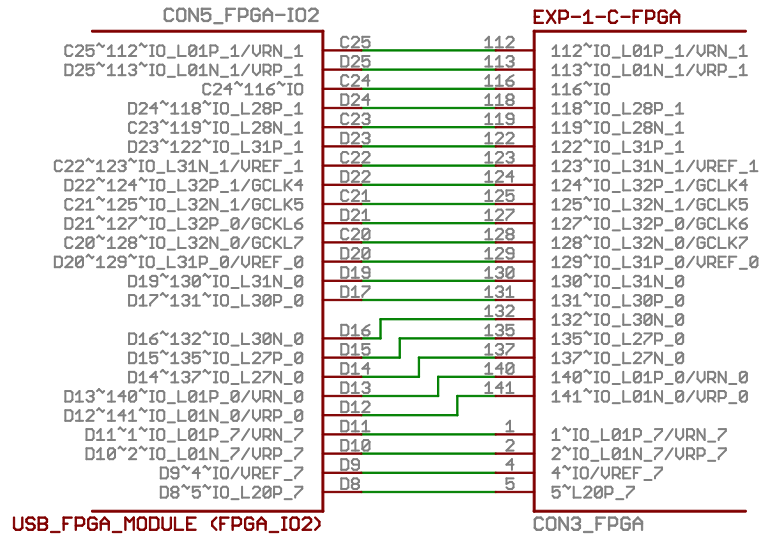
CON5_FPGA-IO2
EXP-1-C-FPGA

C25~112~IO_L01P_1/VRN_1
D25~113~IO_L01N_1/VRP_1
C24~116~IO
D24~118~IO_L28P_1
C23~119~IO_L28N_1
D23~122~IO_L31P_1
C22~123~IO_L31N_1/VREF_1
D22~124~IO_L32P_1/GCLK4
C21~125~IO_L32N_1/GCLK5
D21~127~IO_L32P_0/GCLK6
C20~128~IO_L32N_0/GCLK7
D20~129~IO_L31P_0/VREF_0
D19~130~IO_L31N_0
D17~131~IO_L30P_0
D16~132~IO_L30N_0
D15~135~IO_L27P_0
D14~137~IO_L27N_0
D13~140~IO_L01P_0/VRN_0
D12~141~IO_L01N_0/VRP_0
D11~1~IO_L01P_7/VRN_7
D10~2~IO_L01N_7/VRP_7
D9~4~IO/VREF_7
D8~5~IO_L20P_7

C25 D25 C24 D24 C23 D23 C22 D22 C21 D21 C20 D20 D19 D17 D16 D15 D14 D13 D12 D11 D10 D9 D8

112 113 116 118 119 122 123 124 125 127 128 129 130 131 132 135 137 140 141 1 2 4 5

112~IO_L01P_1/VRN_1
113~IO_L01N_1/VRP_1
116~IO
118~IO_L28P_1
119~IO_L28N_1
122~IO_L31P_1
123~IO_L31N_1/VREF_1
124~IO_L32P_1/GCLK4
125~IO_L32N_1/GCLK5
127~IO_L32P_0/GCLK6
128~IO_L32N_0/GCLK7
129~IO_L31P_0/VREF_0
130~IO_L31N_0
131~IO_L30P_0
132~IO_L30N_0
135~IO_L27P_0
137~IO_L27N_0
140~IO_L01P_0/VRN_0
141~IO_L01N_0/VRP_0
1~IO_L01P_7/VRN_7
2~IO_L01N_7/VRP_7
4~IO/VREF_7
5~L20P_7

USB_FPGA_MODULE (FPGA_IO2)
CON3_FPGA